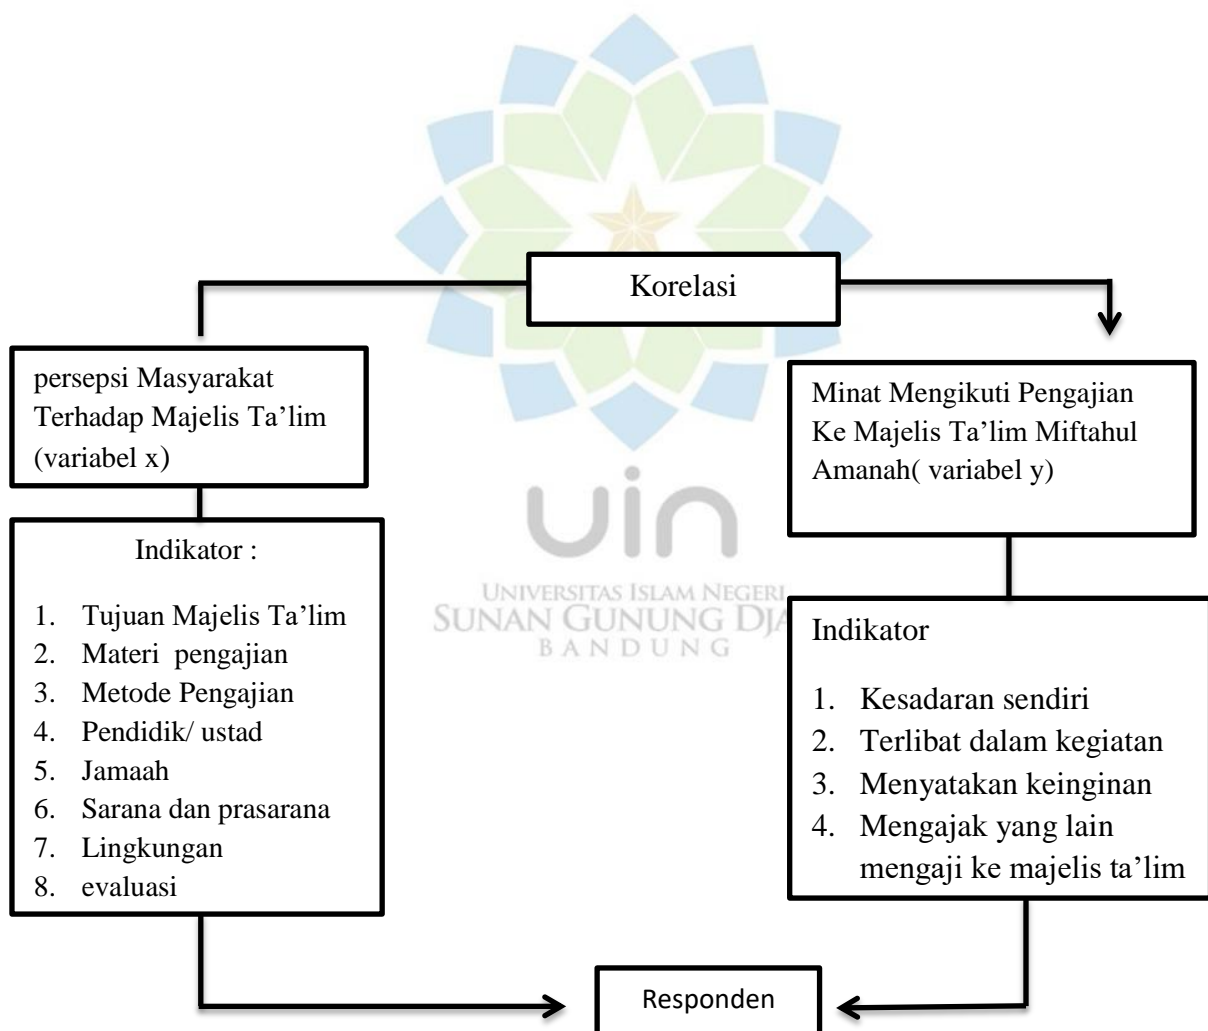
Korelasi

persepsi Masyarakat Terhadap Majelis Ta'lim (variabel x)

Indikator :

1. Tujuan Majelis Ta'lim
2. Materi pengajian
3. Metode Pengajian
4. Pendidik/ ustad
5. Jamaah
6. Sarana dan prasarana
7. Lingkungan
8. evaluasi

uin
UNIVERSITAS ISLAM NEGERI
SUNAN GUNUNG DJ
BANDUNG

Minat Mengikuti Pengajian Ke Majelis Ta'lim Miftahul Amanah( variabel y)

Indikator

1. Kesadaran sendiri
2. Terlibat dalam kegiatan
3. Menyatakan keinginan
4. Mengajak yang lain mengaji ke majelis ta'lim

Responden